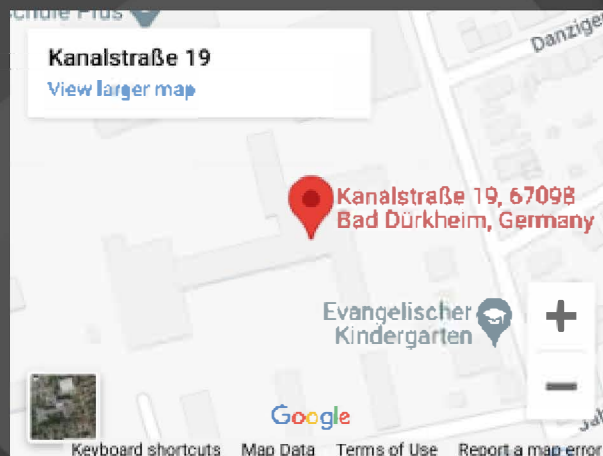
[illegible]chule Plus

Kanalstraße 19

View larger map

Danziger

Kanalstraße 19, 67098 Bad Dürkheim, Germany

Evangelischer Kindergarten

+

−

Google

Keyboard shortcuts Map Data Terms of Use Report a map error